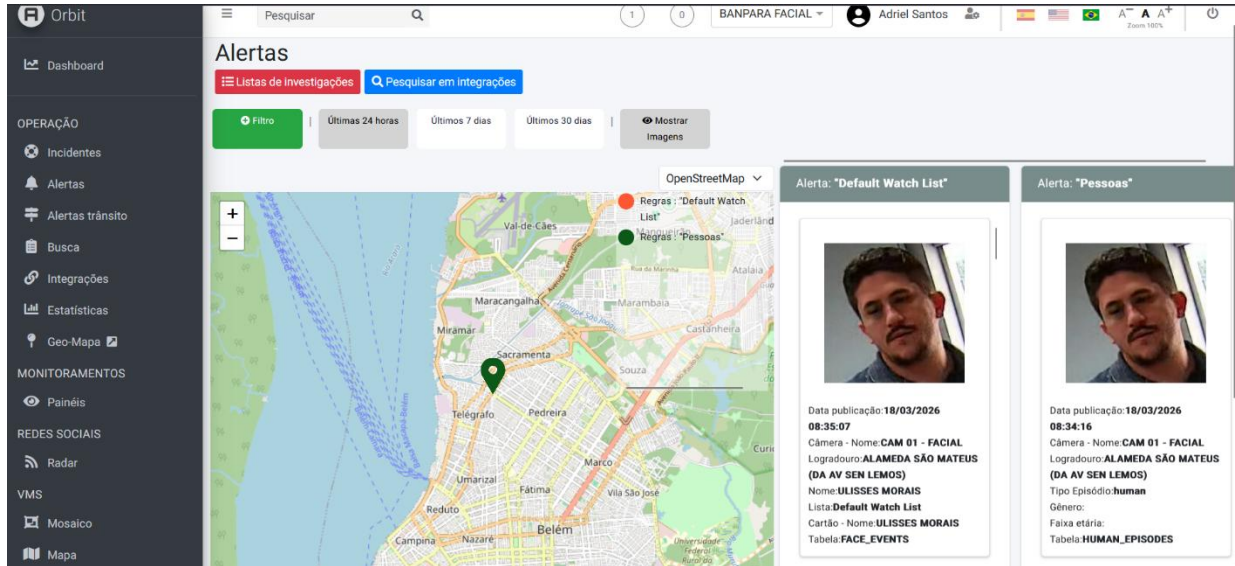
Orbit
Dashboard
OPERAÇÃO
Incidentes
Alertas
Alertas trânsito
Busca
Integrações
Estatísticas
Geo-Mapa
MONITORAMENTOS
Painéis
REDES SOCIAIS
Radar
VMS
Mosaico
Mapa

Pesquisar
1 0 BANPARA FACIAL Adriel Santos
Zoom 100%

Alertas
Listas de investigações
Pesquisar em integrações
Filtro | Últimas 24 horas Últimos 7 dias Últimos 30 dias | Mostrar Imagens

OpenStreetMap
Regras : "Default Watch List"
Regras : "Pessoas"
Val-de-Cães
Jaderlând
Atalaia
Maracangalha
Marambaia
Miramar
Castanheira
Sacramenta
Souza
Telégrafo
Pedreira
Curi
Marco
Umarizal
Fátima
Vila São José
Reduto
Belém
Campina
Nazaré
Universidade Federal Rural da

Alerta: "Default Watch List"
Data publicação:18/03/2026 08:35:07
Câmera - Nome:CAM 01 - FACIAL
Logradouro:ALAMEDA SÃO MATEUS (DA AV SEN LEMOS)
Nome:ULISSES MORAIS
Lista:Default Watch List
Cartão - Nome:ULISSES MORAIS
Tabela:FACE_EVENTS

Alerta: "Pessoas"
Data publicação:18/03/2026 08:34:16
Câmera - Nome:CAM 01 - FACIAL
Logradouro:ALAMEDA SÃO MATEUS (DA AV SEN LEMOS)
Tipo Episódio:human
Gênero:
Faixa etária:
Tabela:HUMAN_EPISODES